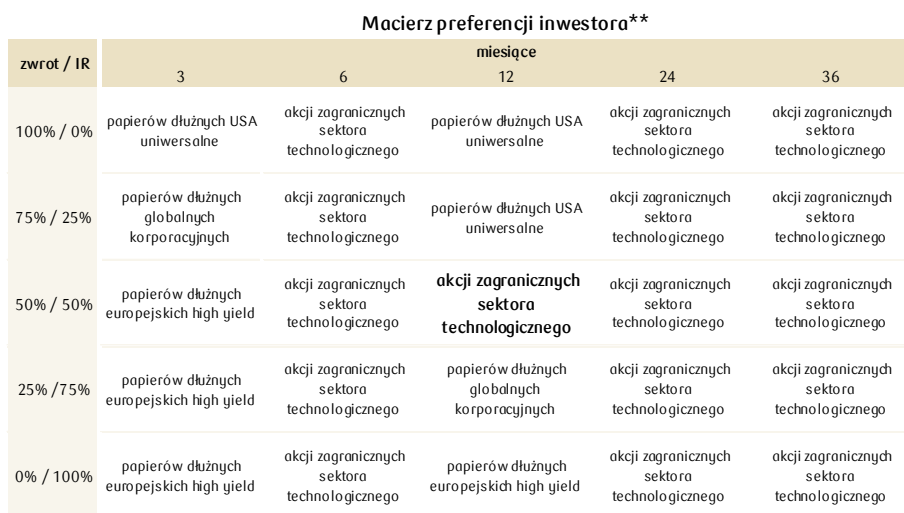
Macierz preferencji inwestora**

| zwrot / IR | miesiące 3 | 6 | 12 | 24 | 36 |
|---|---|---|---|---|---|
| 100% / 0% | papierów dłużnych USA uniwersalne | akcji zagranicznych sektora technologicznego | papierów dłużnych USA uniwersalne | akcji zagranicznych sektora technologicznego | akcji zagranicznych sektora technologicznego |
| 75% / 25% | papierów dłużnych globalnych korporacyjnych | akcji zagranicznych sektora technologicznego | papierów dłużnych USA uniwersalne | akcji zagranicznych sektora technologicznego | akcji zagranicznych sektora technologicznego |
| 50% / 50% | papierów dłużnych europejskich high yield | akcji zagranicznych sektora technologicznego | akcji zagranicznych sektora technologicznego | akcji zagranicznych sektora technologicznego | akcji zagranicznych sektora technologicznego |
| 25% /75% | papierów dłużnych europejskich high yield | akcji zagranicznych sektora technologicznego | papierów dłużnych globalnych korporacyjnych | akcji zagranicznych sektora technologicznego | akcji zagranicznych sektora technologicznego |
| 0% / 100% | papierów dłużnych europejskich high yield | akcji zagranicznych sektora technologicznego | papierów dłużnych europejskich high yield | akcji zagranicznych sektora technologicznego | akcji zagranicznych sektora technologicznego |